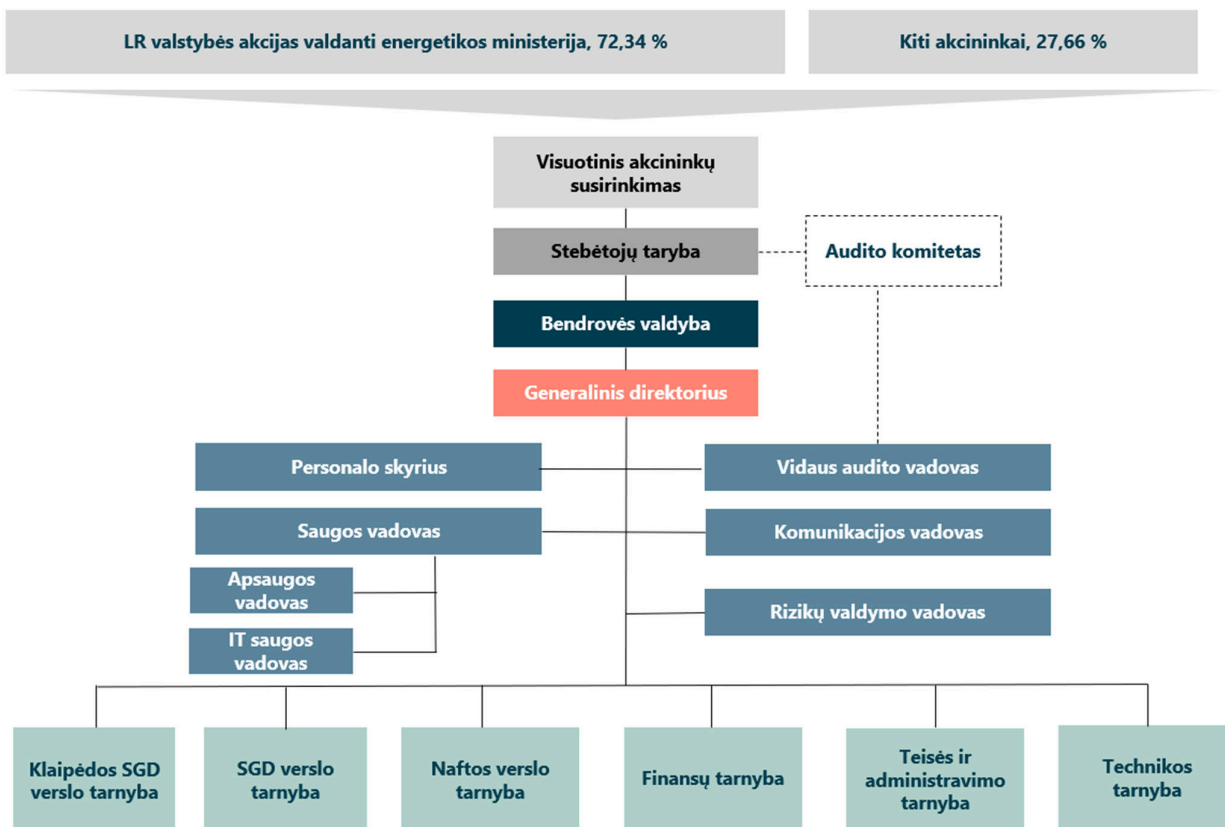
LR valstybės akcijas valdanti energetikos ministerija, 72,34 %

Kiti akcininkai, 27,66 %

Visuotinis akcininkų susirinkimas

Stebėtojų taryba

Audito komitetas

Bendrovės valdyba

Generalinis direktorius

Personalo skyrius

Vidaus audito vadovas

Saugos vadovas

Komunikacijos vadovas

Apsaugos vadovas

IT saugos vadovas

Rizikų valdymo vadovas

Klaipėdos SGD verslo tarnyba

SGD verslo tarnyba

Naftos verslo tarnyba

Finansų tarnyba

Teisės ir administravimo tarnyba

Technikos tarnyba